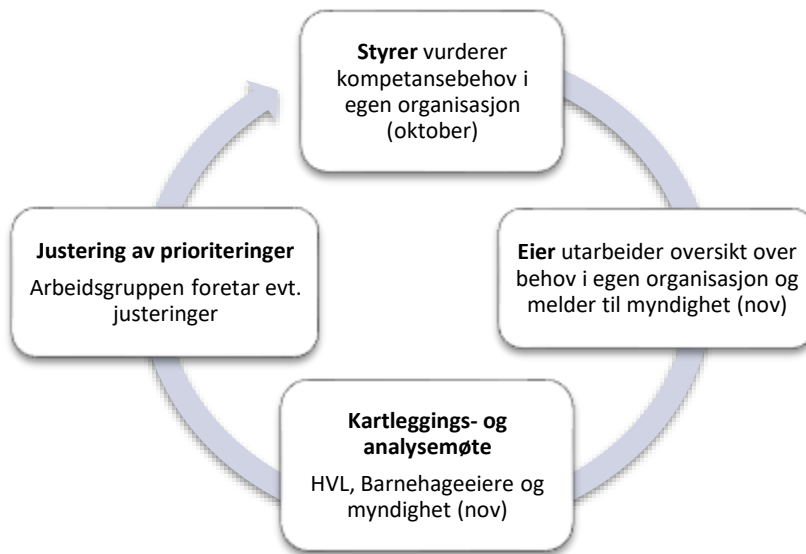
**Styrer** vurderer kompetansebehov i egen organisasjon (oktober)

**Eier** utarbeider oversikt over behov i egen organisasjon og melder til myndighet (nov)

**Kartleggings- og analysemøte**

HVL, Barnehageeiere og myndighet (nov)

**Justering av prioriteringer**

Arbeidsgruppen foretar evt. justeringer